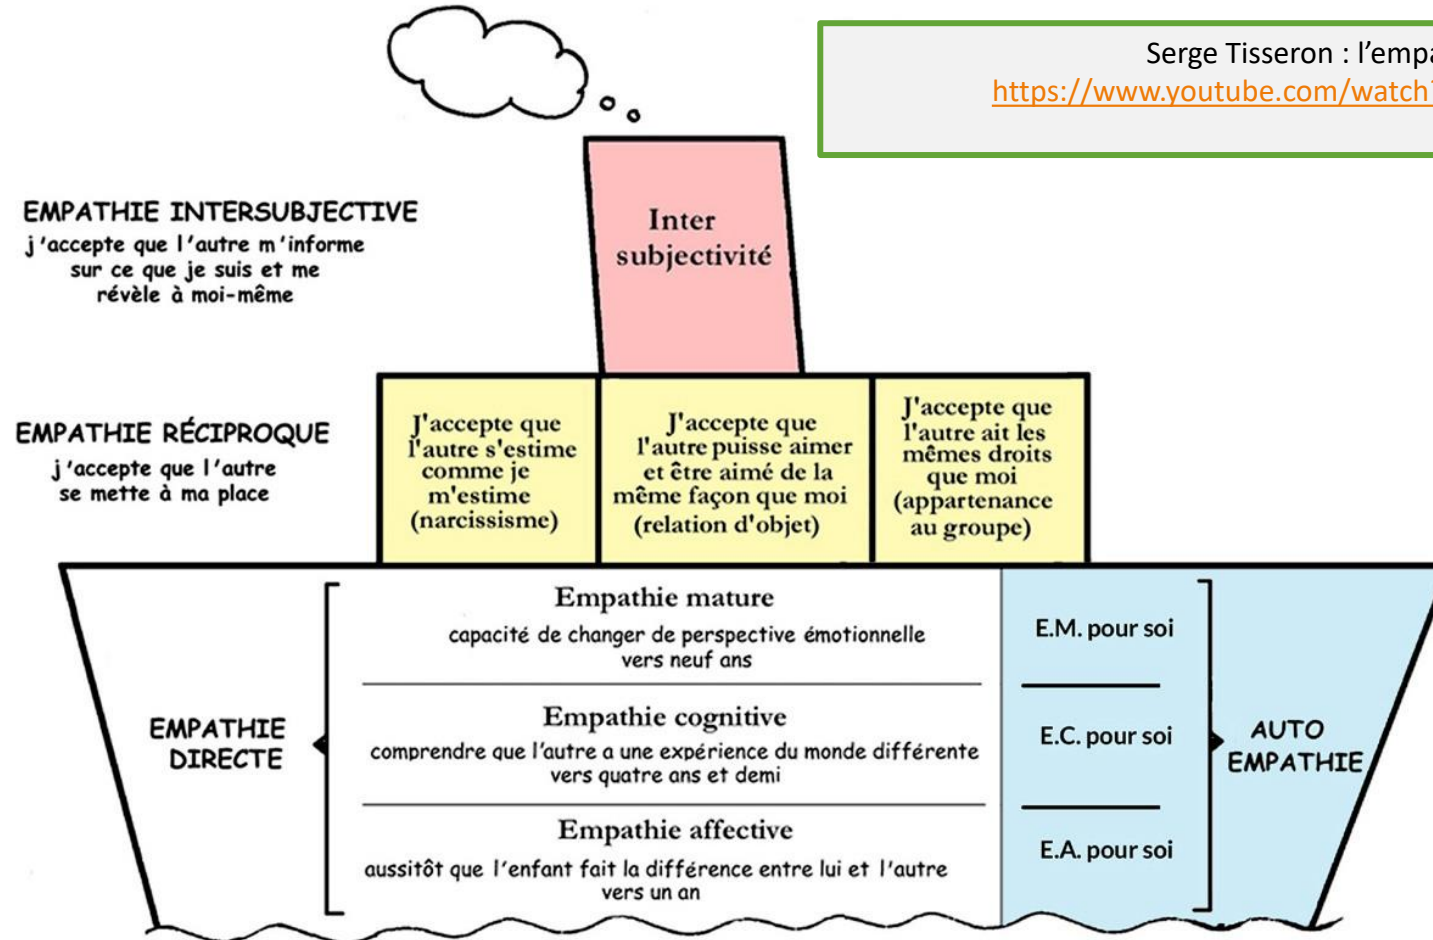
Serge Tisseron : l'empa
https://www.youtube.com/watch

Inter subjectivité

EMPATHIE INTERSUBJECTIVE
j'accepte que l'autre m'informe sur ce que je suis et me révèle à moi-même

EMPATHIE RÉCIPROQUE
j'accepte que l'autre se mette à ma place

J'accepte que l'autre s'estime comme je m'estime (narcissisme)

J'accepte que l'autre puisse aimer et être aimé de la même façon que moi (relation d'objet)

J'accepte que l'autre ait les mêmes droits que moi (appartenance au groupe)

EMPATHIE DIRECTE

Empathie mature
capacité de changer de perspective émotionnelle vers neuf ans

Empathie cognitive
comprendre que l'autre a une expérience du monde différente vers quatre ans et demi

Empathie affective
aussitôt que l'enfant fait la différence entre lui et l'autre vers un an

E.M. pour soi

E.C. pour soi

E.A. pour soi

AUTO EMPATHIE